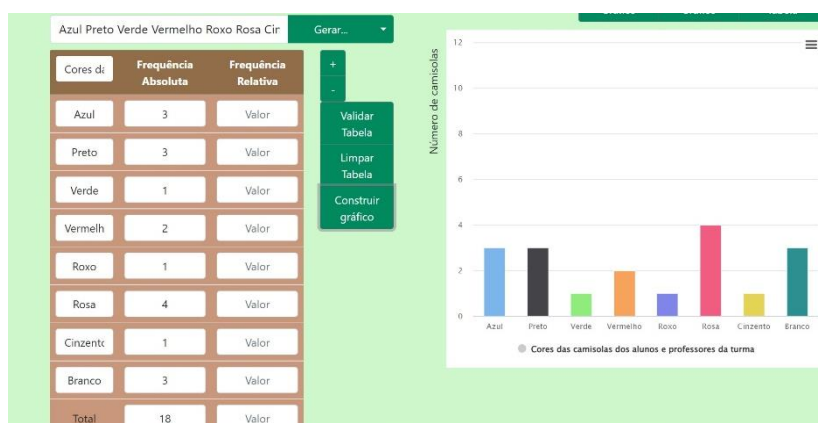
Azul Preto Verde Vermelho Roxo Rosa Cin

Gerar...

| Cores da | Frequência Absoluta | Frequência Relativa |
|---|---|---|
| Azul | 3 | Valor |
| Preto | 3 | Valor |
| Verde | 1 | Valor |
| Vermelh | 2 | Valor |
| Roxo | 1 | Valor |
| Rosa | 4 | Valor |
| Cinzento | 1 | Valor |
| Branco | 3 | Valor |
| Total | 18 | Valor |

+

-

Validar Tabela

Limpar Tabela

Construir gráfico

Número de camisolas

12
10
8
6
4
2
0

Azul Preto Verde Vermelho Roxo Rosa Cinzento Branco

Cores das camisolas dos alunos e professores da turma